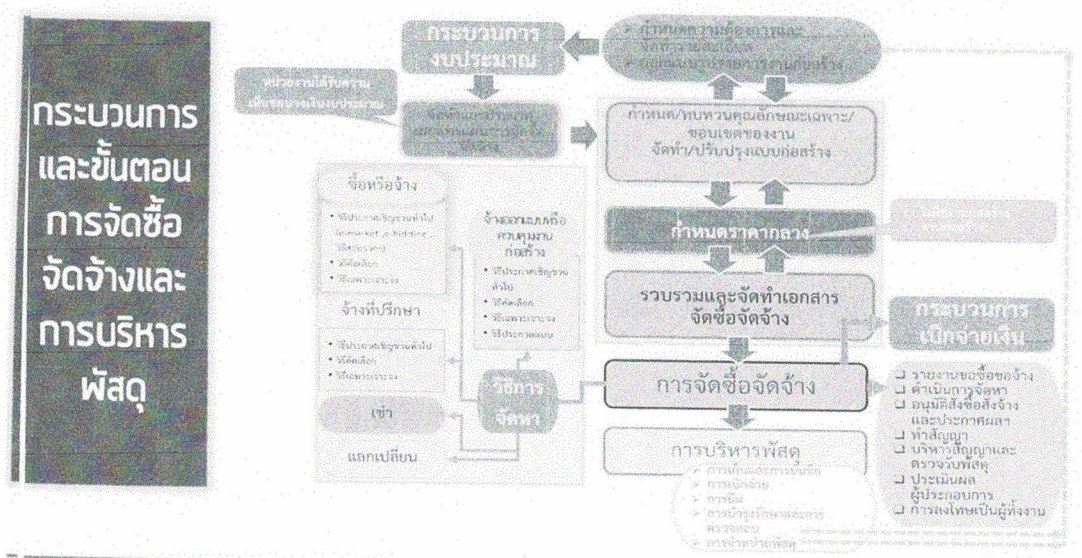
กระบวนการและขั้นตอนการจัดซื้อจัดจ้างและการบริหารพัสดุ

กระบวนการงบประมาณ

กำหนดความต้องการและ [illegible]
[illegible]

หน่วยงานได้รับความเห็นชอบวงเงินงบประมาณ

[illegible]

กำหนด/ทบทวนคุณลักษณะเฉพาะ/ขอบเขตของงาน จัดทำ/ปรับปรุงแบบก่อสร้าง

ซื้อหรือจ้าง

- วิธีประกาศเชิญชวนทั่วไป (e-market, e-bidding, วิธีสอบราคา)
- วิธีคัดเลือก
- วิธีเฉพาะเจาะจง

จ้างออกแบบหรือควบคุมงานก่อสร้าง

- วิธีประกาศเชิญชวนทั่วไป
- วิธีคัดเลือก
- วิธีเฉพาะเจาะจง
- วิธีประกวดแบบ

จ้างที่ปรึกษา

- วิธีประกาศเชิญชวนทั่วไป
- วิธีคัดเลือก
- วิธีเฉพาะเจาะจง

กำหนดราคากลาง

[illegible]

รวบรวมและจัดทำเอกสารจัดซื้อจัดจ้าง

กระบวนการเบิกจ่ายเงิน

วิธีการจัดหา

เช่า

แลกเปลี่ยน

การจัดซื้อจัดจ้าง

การบริหารพัสดุ

- การเก็บและการบันทึก
- การเบิกจ่าย
- การยืม
- การบำรุงรักษาและการตรวจสอบ
- การจำหน่ายพัสดุ

❑ รายงานขอซื้อขอจ้าง
❑ ดำเนินการจัดหา
❑ อนุมัติสั่งซื้อสั่งจ้างและประกาศผล
❑ ทำสัญญา
❑ บริหารสัญญาและตรวจรับพัสดุ
❑ ประเมินผลผู้ประกอบการ
❑ การลงโทษเป็นผู้ทิ้งงาน